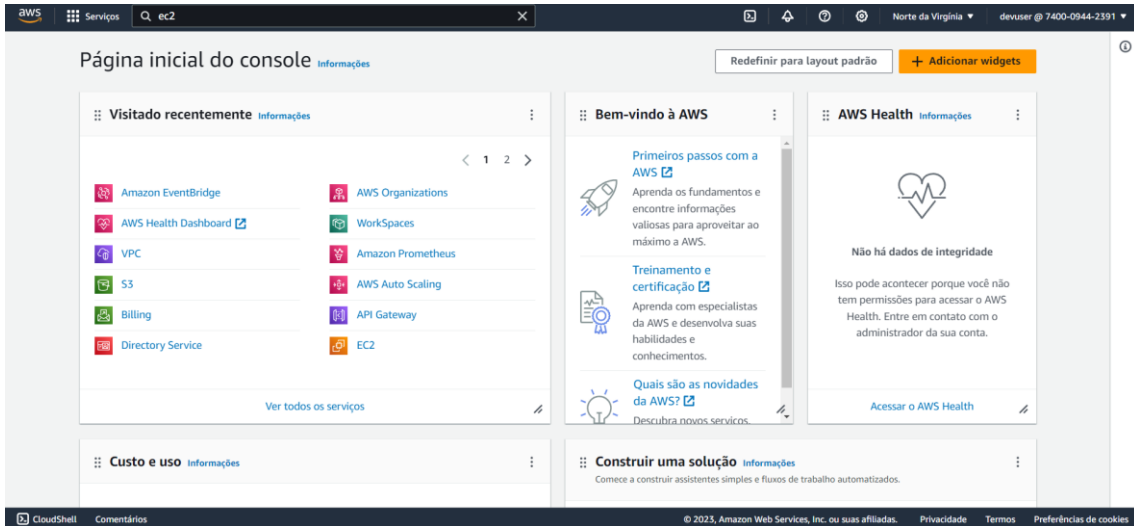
aws Serviços ec2

Norte da Virgínia ▼ devuser @ 7400-0944-2391 ▼

Página inicial do console Informações

Redefinir para layout padrão

+ Adicionar widgets

Visitado recentemente Informações

< 1 2 >

Amazon EventBridge
AWS Health Dashboard
VPC
S3
Billing
Directory Service

AWS Organizations
WorkSpaces
Amazon Prometheus
AWS Auto Scaling
API Gateway
EC2

Ver todos os serviços

Bem-vindo à AWS

Primeiros passos com a AWS

Aprenda os fundamentos e encontre informações valiosas para aproveitar ao máximo a AWS.

Treinamento e certificação

Aprenda com especialistas da AWS e desenvolva suas habilidades e conhecimentos.

Quais são as novidades da AWS?

Descubra novos serviços.

AWS Health Informações

Não há dados de integridade

Isso pode acontecer porque você não tem permissões para acessar o AWS Health. Entre em contato com o administrador da sua conta.

Acessar o AWS Health

Custo e uso Informações

Construir uma solução Informações

Comece a construir assistentes simples e fluxos de trabalho automatizados.

CloudShell Comentários

© 2023, Amazon Web Services, Inc. ou suas afiliadas. Privacidade Termos Preferências de cookies